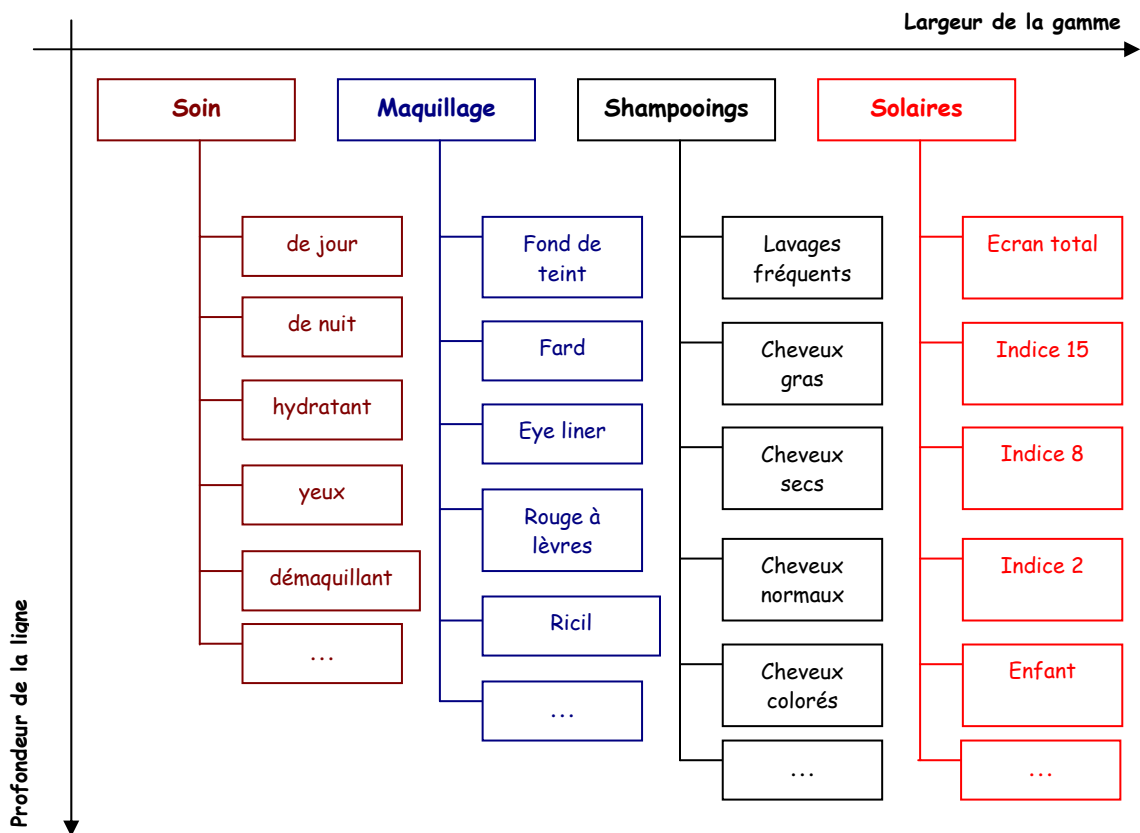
Largeur de la gamme

Profondeur de la ligne

Soin

de jour

de nuit

hydratant

yeux

démaquillant

…

Maquillage

Fond de teint

Fard

Eye liner

Rouge à lèvres

Ricil

…

Shampooings

Lavages fréquents

Cheveux gras

Cheveux secs

Cheveux normaux

Cheveux colorés

…

Solaires

Ecran total

Indice 15

Indice 8

Indice 2

Enfant

…